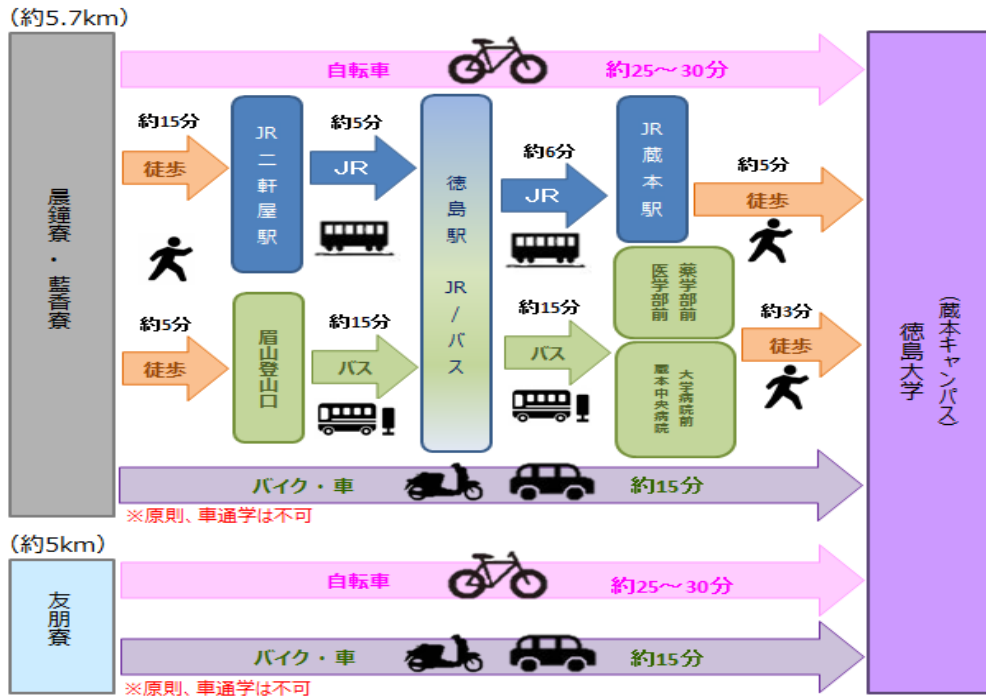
(約5.7km)

晨鐘寮・藍香寮

自転車
約25～30分

約15分
徒歩

JR二軒屋駅

約5分
JR

徳島駅 JR/バス

約6分
JR

JR蔵本駅

約5分
徒歩

約5分
徒歩

眉山登山口

約15分
バス

約15分
バス

医学部前
薬学部前

蔵本中央病院
大学病院前

約3分
徒歩

徳島大学
(蔵本キャンパス)

バイク・車
約15分
※原則、車通学は不可

(約5km)

友朋寮

自転車
約25～30分

バイク・車
約15分
※原則、車通学は不可